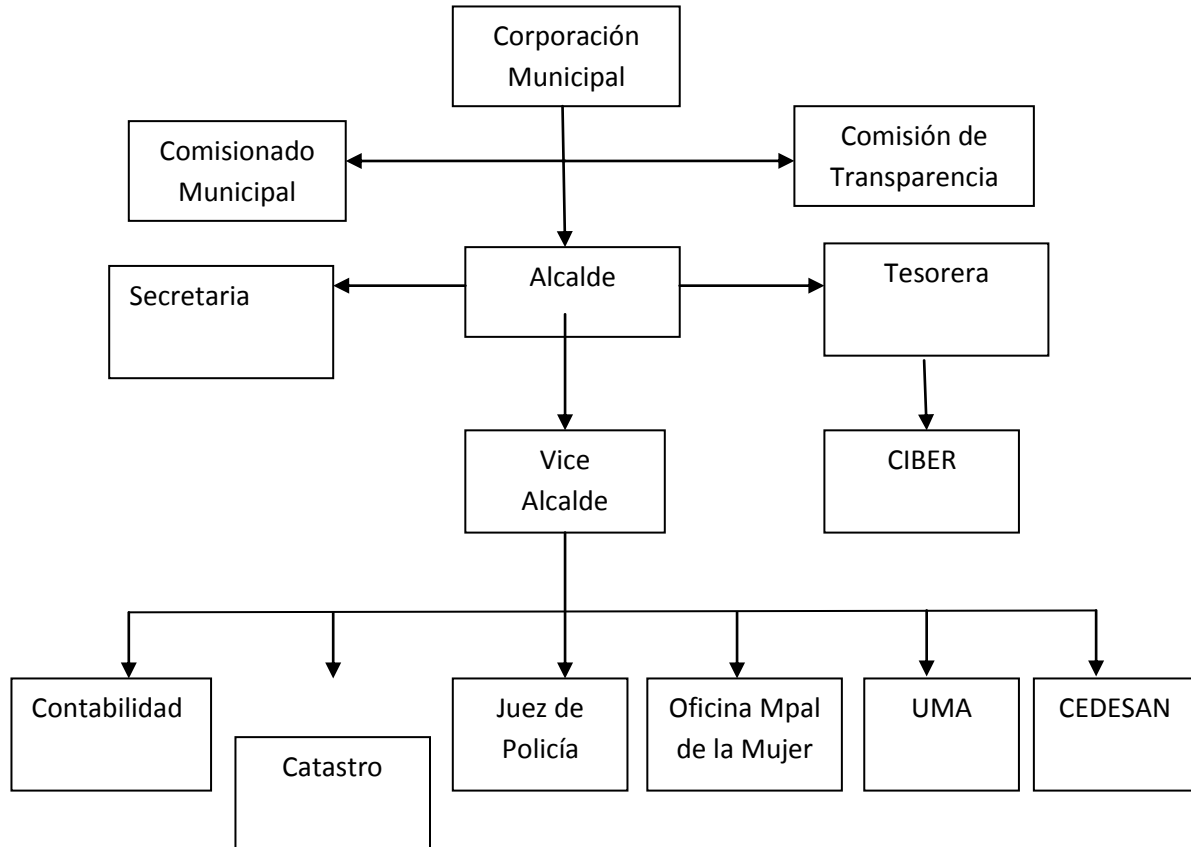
Corporación Municipal

Comisionado Municipal

Comisión de Transparencia

Secretaria

Alcalde

Tesorera

Vice Alcalde

CIBER

Contabilidad

Catastro

Juez de Policía

Oficina Mpal de la Mujer

UMA

CEDESAN